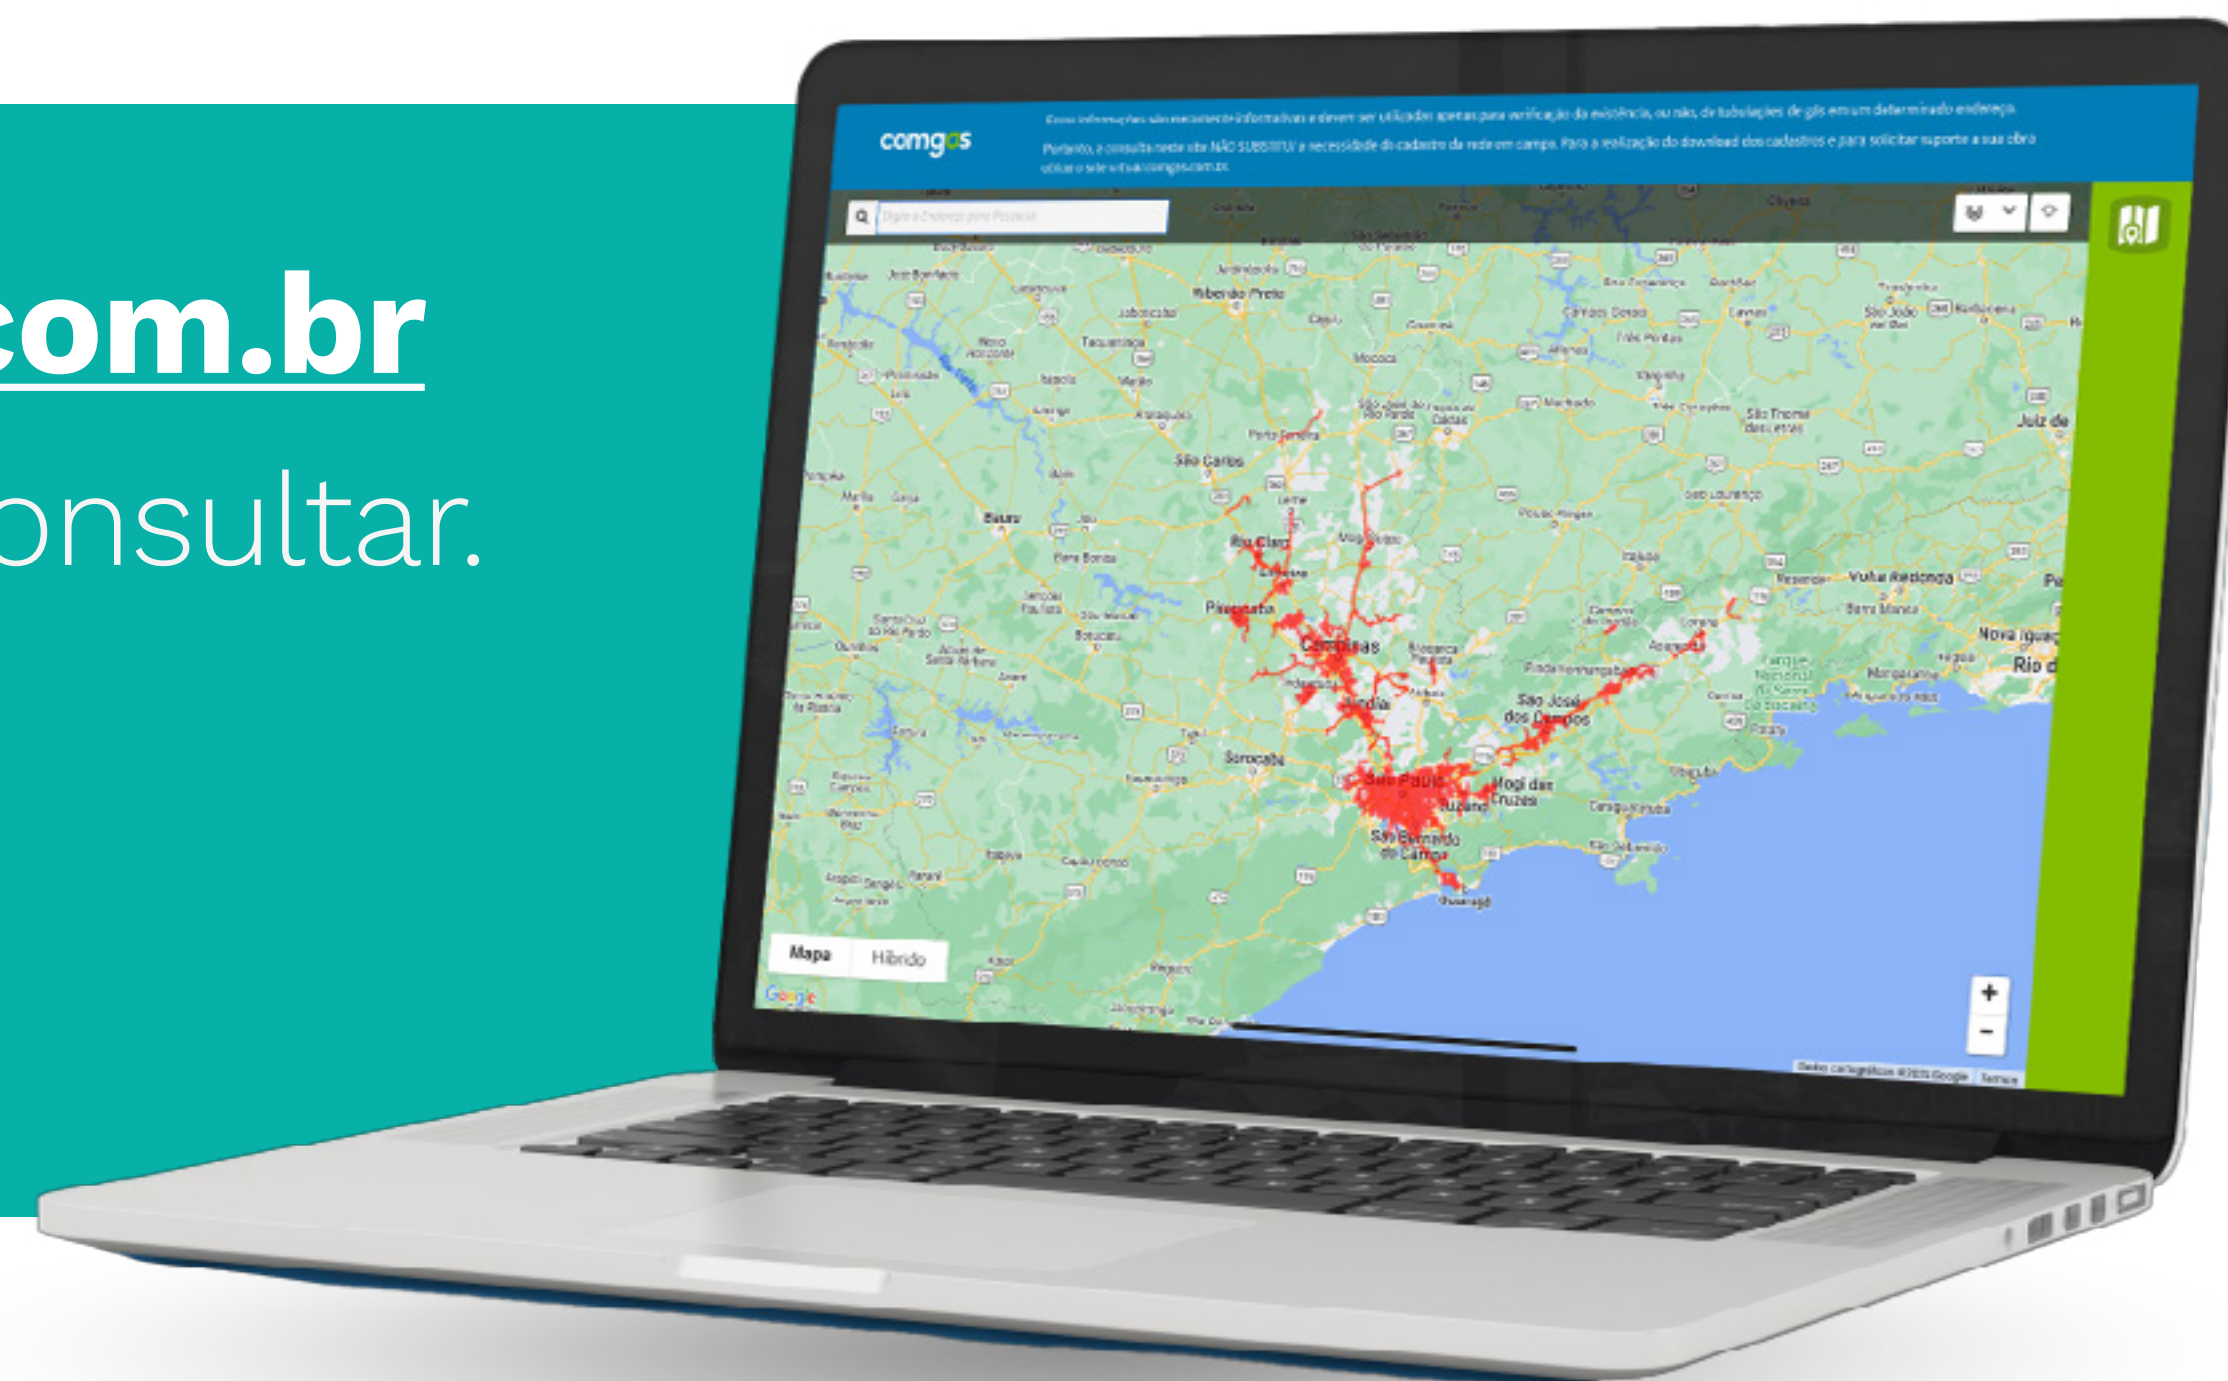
com.br

onsultar.

comgás

Essas informações são meramente informativas e devem ser utilizadas apenas para verificação da existência, ou não, de tubulações de gás em um determinado endereço. Portanto, a consulta neste site NÃO SUBSTITUI a necessidade do cadastro da rede em campo. Para a realização do download dos cadastros e para solicitar suporte a sua obra utilize o site virtual.comgas.com.br.

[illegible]

Ribeirão Preto

São Carlos

Bauru

Rio Claro

Piracicaba

Campinas

Jundiaí

Sorocaba

São Paulo

Mogi das Cruzes

São José dos Campos

São Bernardo do Campo

Volta Redonda

Juiz de

Nova Iguaçu

Rio d

Mapa

Híbrido

Google

+

-